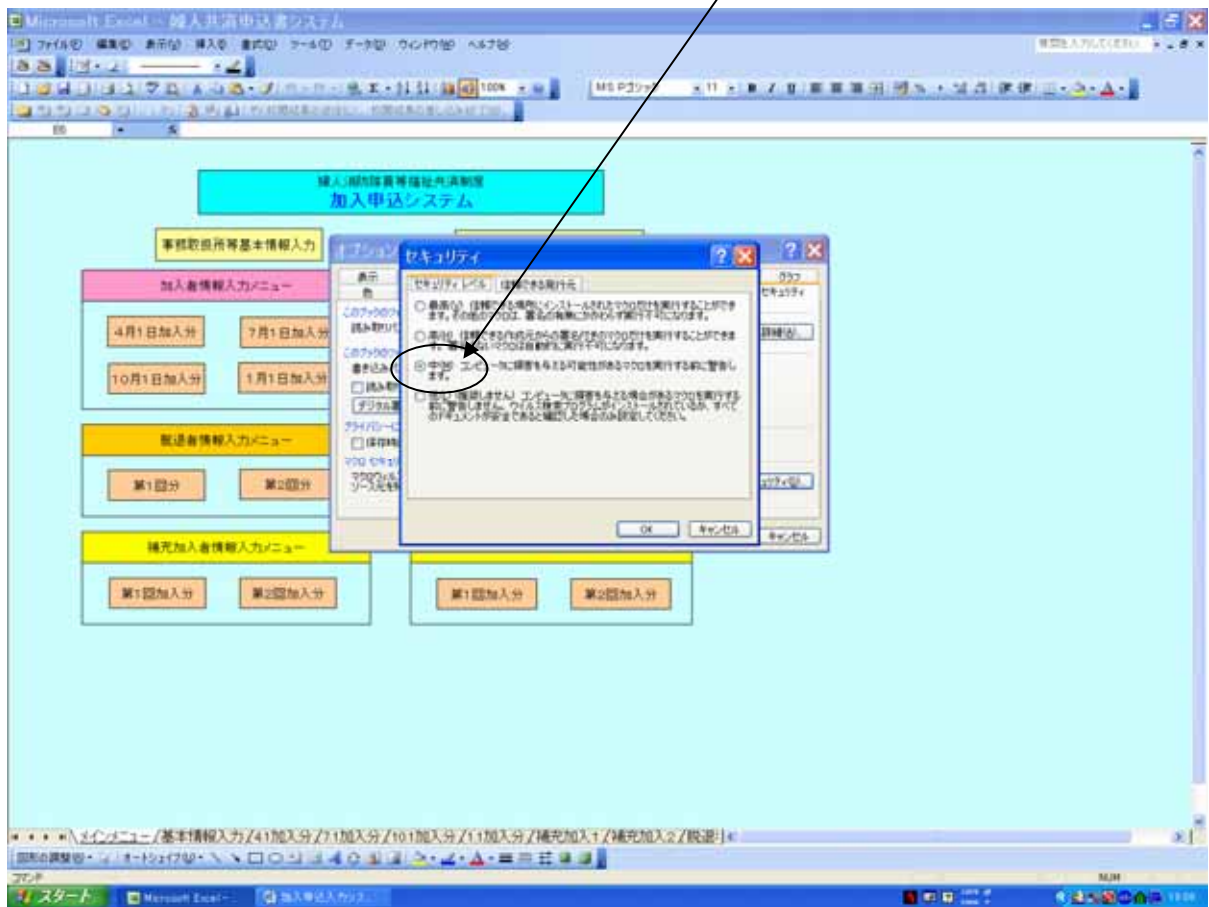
Microsoft Excel - 婦人共済申込書システム

ファイル(F) 編集(E) 表示(V) 挿入(I) 書式(O) ツール(T) データ(D) ウィンドウ(W) ヘルプ(H)

MS Pゴシック 11 100%

婦人消防隊員等福祉共済制度
加入申込システム

事務取扱所等基本情報入力

加入者情報入力メニュー

4月1日加入分
7月1日加入分
10月1日加入分
1月1日加入分

脱退者情報入力メニュー

第1回分
第2回分

補充加入者情報入力メニュー

第1回加入分
第2回加入分

第1回加入分
第2回加入分

オプション

表示
色
グラフ
セキュリティ

このブックのファイル
読み取りパスワード
このブックのファイル
書き込み
□読み取
デジタル署
プライバシー
□保存時
マクロ セキュリティ
マクロウィル
ソース元を特
詳細設定(A)...
マクロ セキュリティ(S)...
キャンセル

セキュリティ

セキュリティ レベル 信頼できる発行元

○ 最高(V) 信頼できる場所にインストールされたマクロだけを実行することができます。その他のマクロは、署名の有無にかかわらず実行不可になります。

○ 高(H) 信頼できる作成元からの署名付きのマクロだけを実行することができます。署名のないマクロは自動的に実行不可になります。

◉ 中(M) コンピュータに損害を与える可能性があるマクロを実行する前に警告します。

○ 低(L) (推奨しません) コンピュータに損害を与える場合があるマクロを実行する前に警告しません。ウイルス検索プログラムがインストールされているか、すべてのドキュメントが安全であると確認した場合のみ設定してください。

OK キャンセル

メインメニュー / 基本情報入力 / 4.1加入分 / 7.1加入分 / 10.1加入分 / 1.1加入分 / 補充加入1 / 補充加入2 / 脱退

図形の調整(R) オートシェイプ(U)

コマンド

NUM

スタート Microsoft Excel - 加入申込入力シス...